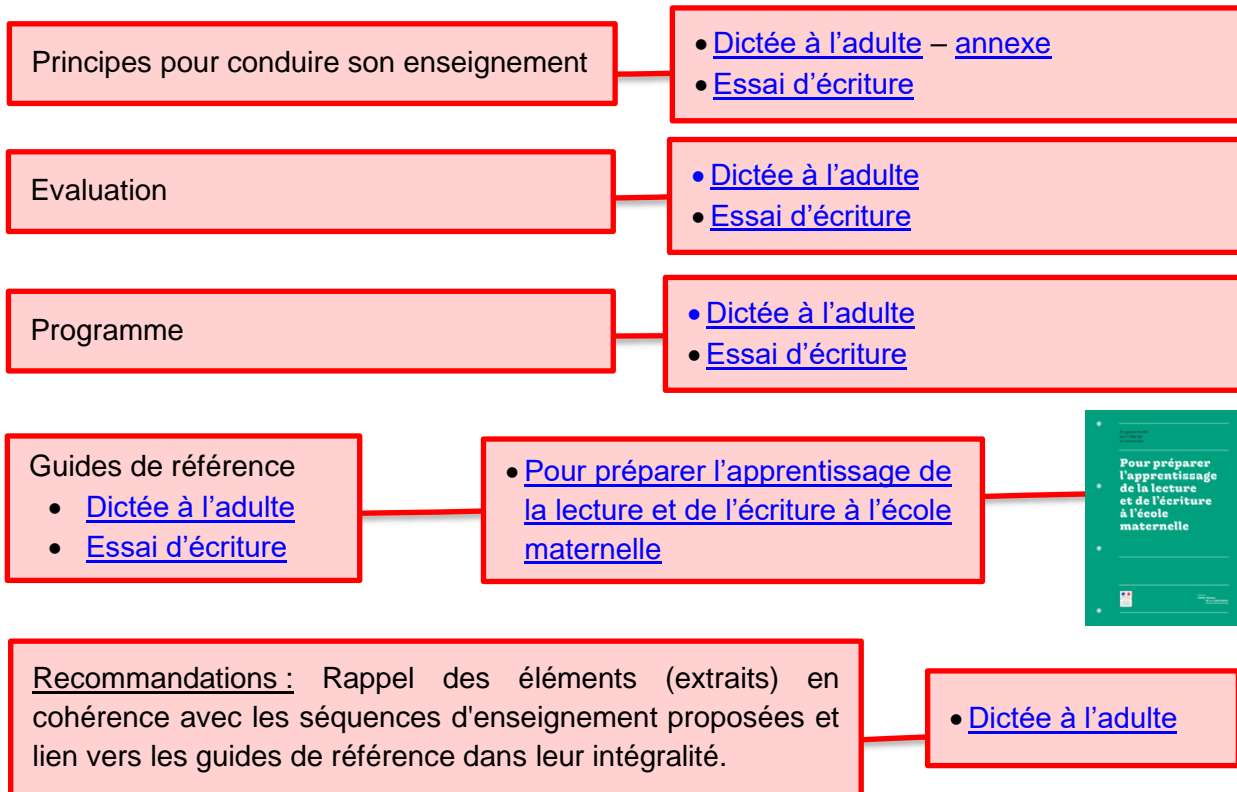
Principes pour conduire son enseignement

- Dictée à l'adulte – annexe
- Essai d'écriture

Evaluation

- Dictée à l'adulte
- Essai d'écriture

Programme

- Dictée à l'adulte
- Essai d'écriture

Guides de référence
- Dictée à l'adulte
- Essai d'écriture

- Pour préparer l'apprentissage de la lecture et de l'écriture à l'école maternelle

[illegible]

Pour préparer l'apprentissage de la lecture et de l'écriture à l'école maternelle

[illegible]

Recommandations : Rappel des éléments (extraits) en cohérence avec les séquences d'enseignement proposées et lien vers les guides de référence dans leur intégralité.

- Dictée à l'adulte